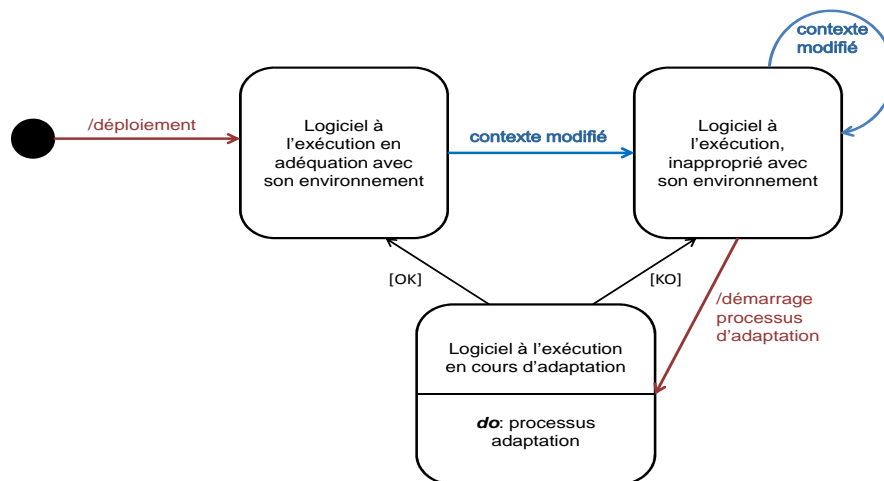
contexte modifié

/déploiement

Logiciel à l'exécution en adéquation avec son environnement

contexte modifié

Logiciel à l'exécution, inapproprié avec son environnement

[OK]

[KO]

/démarrage processus d'adaptation

Logiciel à l'exécution en cours d'adaptation

***do***: processus adaptation